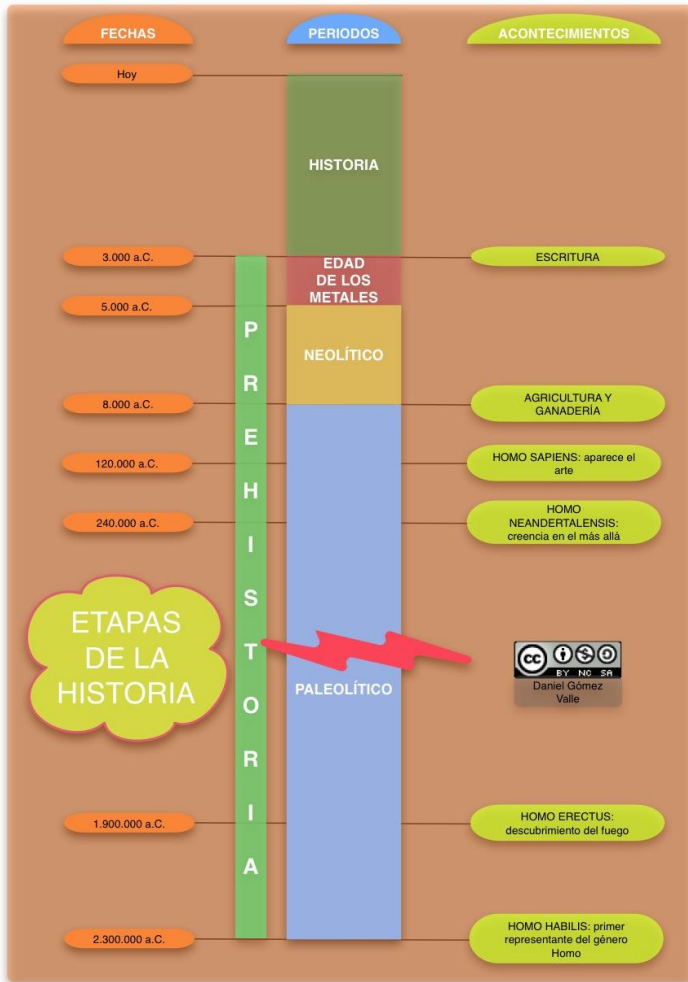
FECHAS

PERIODOS

ACONTECIMIENTOS

Hoy

HISTORIA

3.000 a.C.

EDAD DE LOS METALES

ESCRITURA

5.000 a.C.

NEOLÍTICO

8.000 a.C.

AGRICULTURA Y GANADERÍA

120.000 a.C.

HOMO SAPIENS: aparece el arte

240.000 a.C.

HOMO NEANDERTALENSIS: creencia en el más allá

P R E H I S T O R I A

ETAPAS DE LA HISTORIA

PALEOLÍTICO

cc BY NC SA
Daniel Gómez Valle

1.900.000 a.C.

HOMO ERECTUS: descubrimiento del fuego

2.300.000 a.C.

HOMO HABILIS: primer representante del género Homo